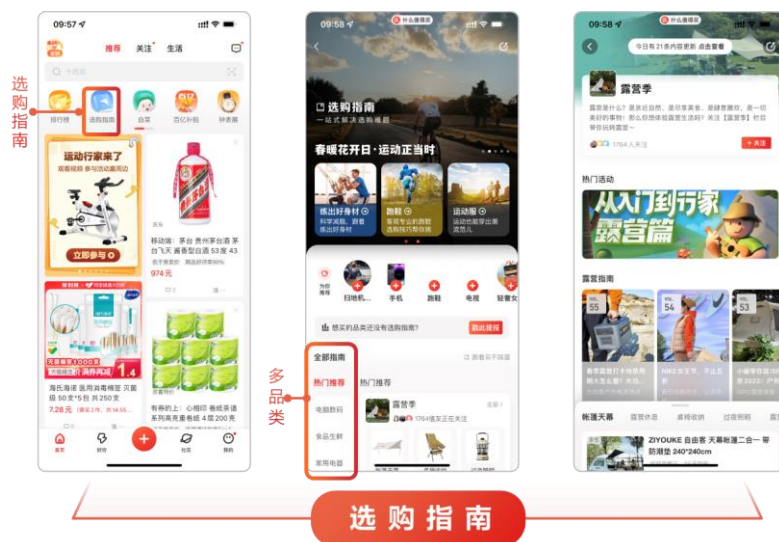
选购指南

09:57
推荐 关注 生活
Q 卡西欧
排行榜 选购指南 百采 百亿补贴 钟表展
运动行家来了
双重权益参与活动
立即参与
移动端：茅台 贵州茅台酒 东方飞天 酱香型白酒 53度 43
974元
海氏海诺 医用消毒棉签 灭菌级 50支*5包 共250支
7.28元
有券的上：心相印 卷纸茶语系列无芯卷纸 4层 200克
首页 好价 社区 我的

09:58 什么值得买
选购指南
一站式解决选购难题
春暖花开日·运动正当时
练出好身材
跑鞋
运动服
扫地机... 手机 跑鞋 电视 轻奢女
想买的品类还没有选购指南？ 提报
全部指南
热门推荐
电脑数码
食品生鲜
家用电器
热门推荐
露营季
1764值友正在关注

多品类

09:58 什么值得买
今日有21条内容更新 点击查看
露营季
露营是什么？是亲近自然、是邻享美食、是健康趣欢，是一切美好的事物！那么你想体验露营生活吗？关注【露营季】好店带你玩转露营～
1764人关注
+关注
热门活动
从入门到行家 露营篇
露营指南
55
54
53
帐篷天幕 露营炊具 桌椅收纳 过夜照明
ZIYOUKE 自由客 天幕帐篷二合一 带防潮垫 240*240cm

选购指南